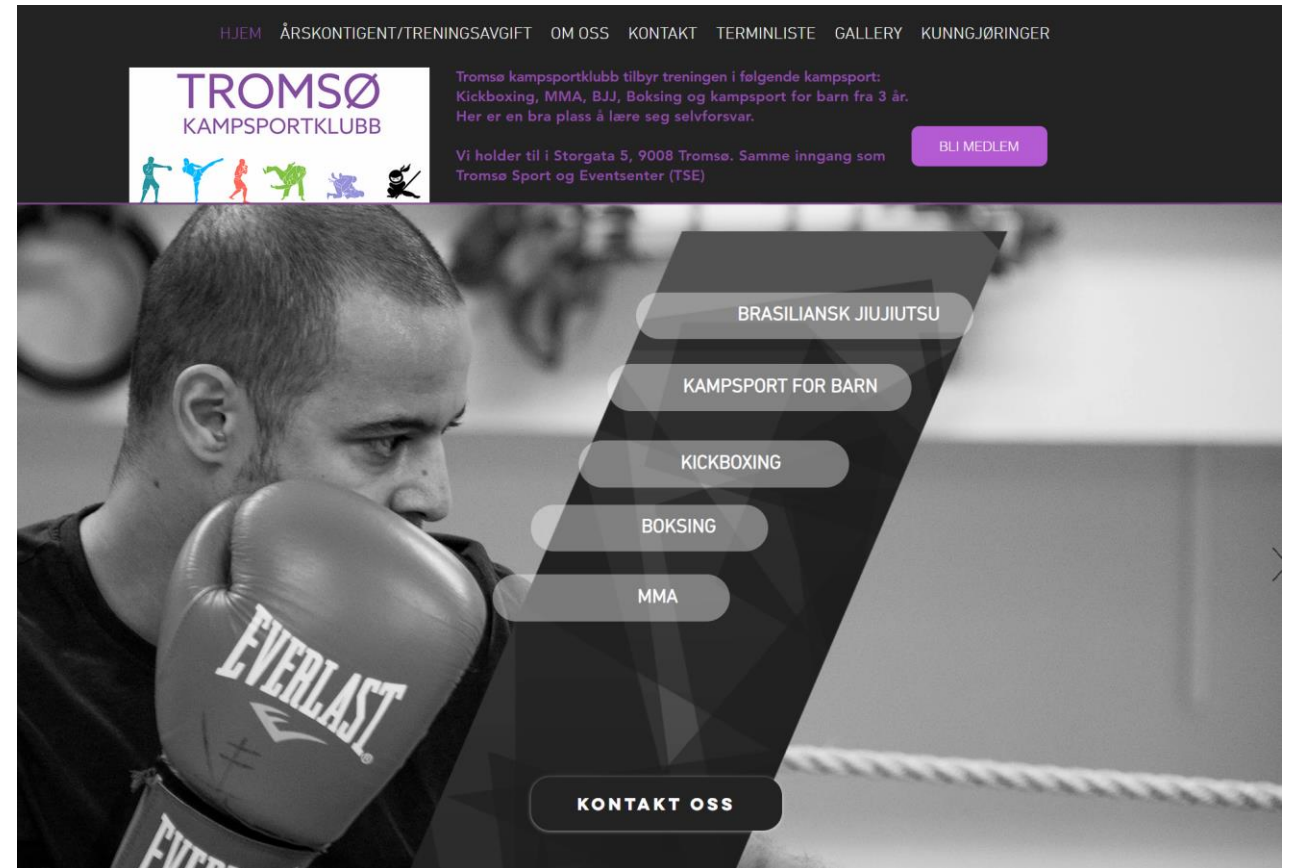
HJEM ÅRSKONTIGENT/TRENINGSAVGIFT OM OSS KONTAKT TERMINLISTE GALLERY KUNNGJØRINGER

TROMSØ
KAMPSPORTKLUBB

Tromsø kampsportklubb tilbyr treningen i følgende kampsport: Kickboxing, MMA, BJJ, Boksing og kampsport for barn fra 3 år. Her er en bra plass å lære seg selvforsvar.

Vi holder til i Storgata 5, 9008 Tromsø. Samme inngang som Tromsø Sport og Eventsenter (TSE)

BLI MEDLEM

BRASILIANSK JIUJIUTSU

KAMPSPORT FOR BARN

KICKBOXING

BOKSING

MMA

EVERLAST

KONTAKT OSS

EVER